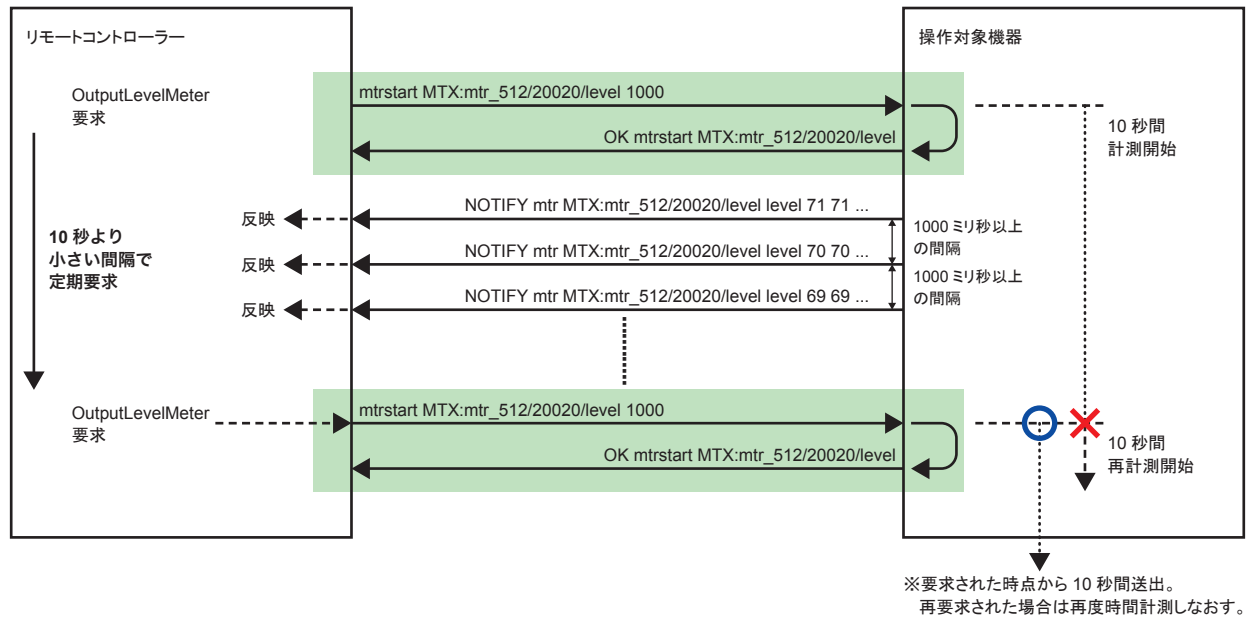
リモートコントローラー

操作対象機器

OutputLevelMeter
要求

mtrstart MTX:mtr_512/20020/level 1000

OK mtrstart MTX:mtr_512/20020/level

10 秒間
計測開始

10 秒より
小さい間隔で
定期要求

反映

NOTIFY mtr MTX:mtr_512/20020/level level 71 71 ...

1000 ミリ秒以上
の間隔

反映

NOTIFY mtr MTX:mtr_512/20020/level level 70 70 ...

1000 ミリ秒以上
の間隔

反映

NOTIFY mtr MTX:mtr_512/20020/level level 69 69 ...

OutputLevelMeter
要求

mtrstart MTX:mtr_512/20020/level 1000

OK mtrstart MTX:mtr_512/20020/level

10 秒間
再計測開始

※要求された時点から 10 秒間送出。
再要求された場合は再度時間計測しなおす。